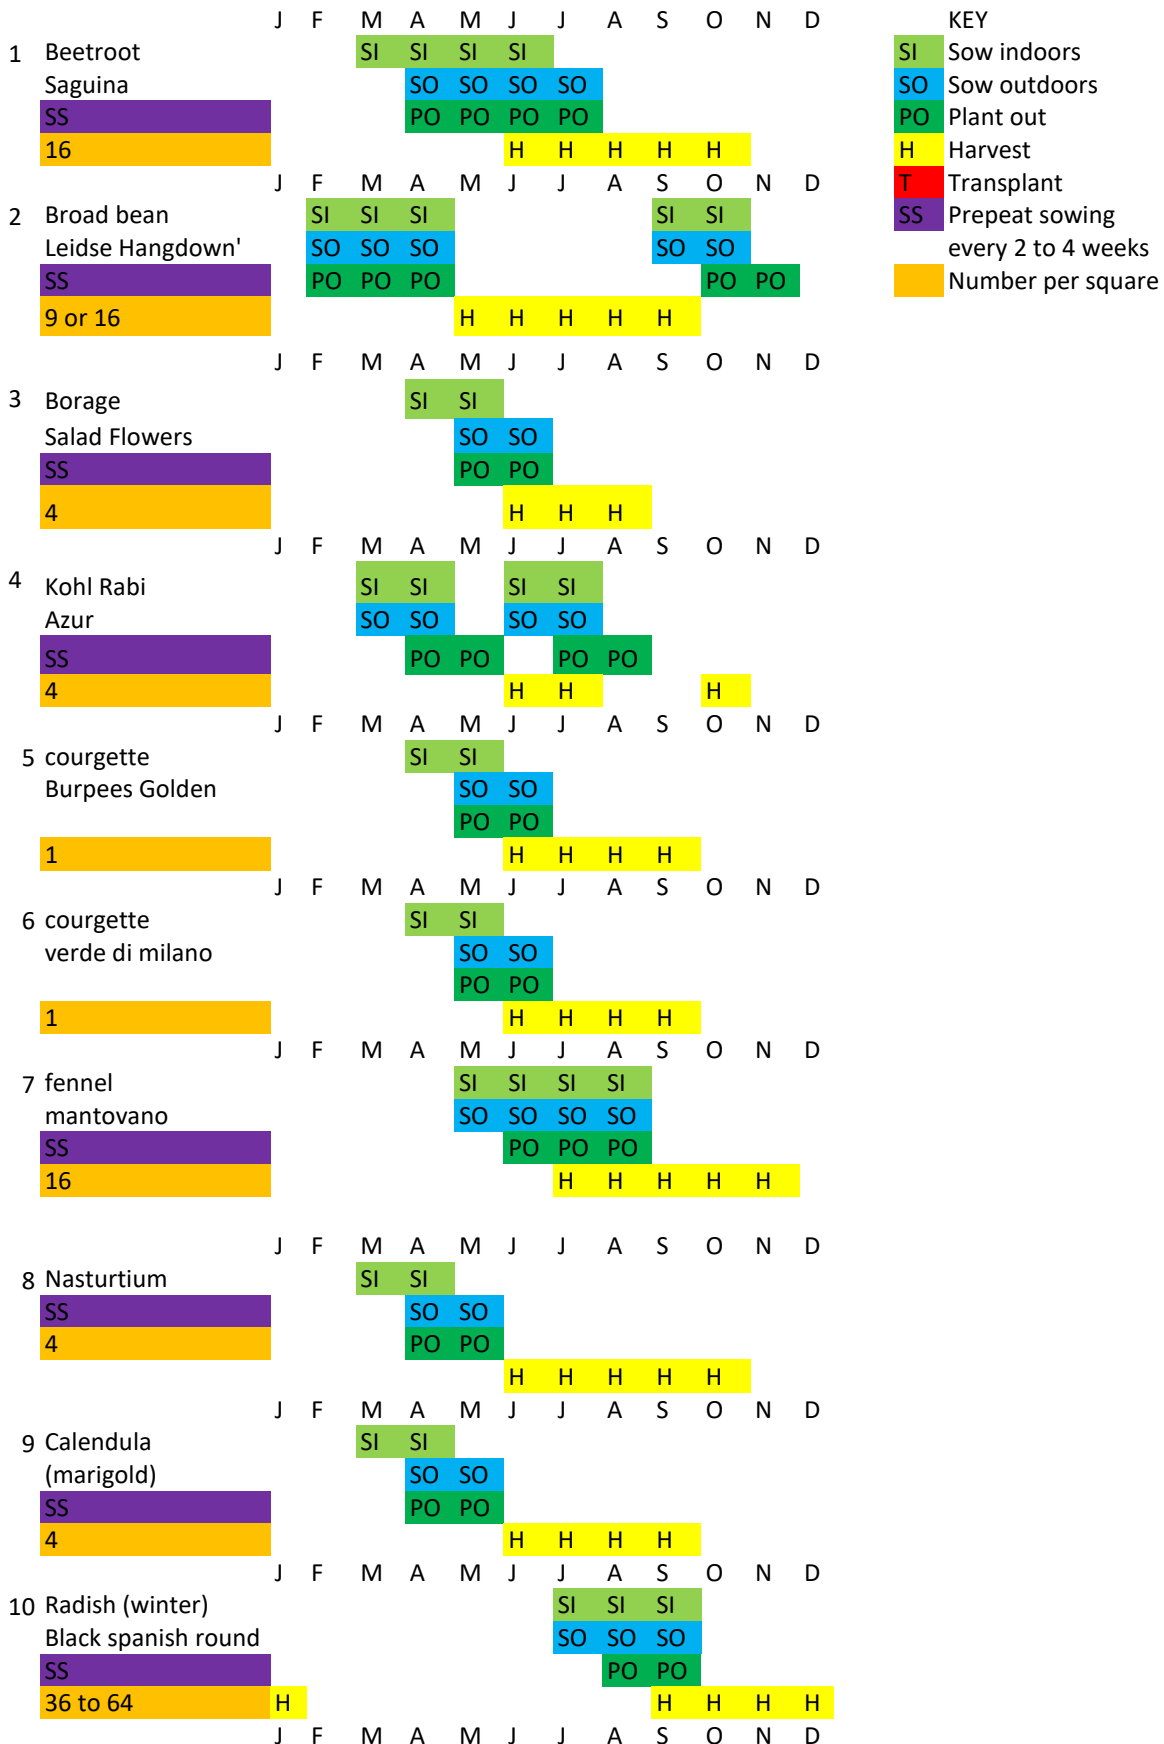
| | | J | F | M | A | M | J | J | A | S | O | N | D |
|---|---|---|---|---|---|---|---|---|---|---|---|---|---|
| 1 | Beetroot | | | SI | SI | SI | SI | | | | | | |
| | Saguina | | | | SO | SO | SO | SO | | | | | |
| | SS | | | | PO | PO | PO | PO | | | | | |
| | 16 | | | | | | H | H | H | H | H | | |
| | | J | F | M | A | M | J | J | A | S | O | N | D |
| 2 | Broad bean | | SI | SI | SI | | | | | SI | SI | | |
| | Leidse Hangdown' | | SO | SO | SO | | | | | SO | SO | | |
| | SS | | PO | PO | PO | | | | | | PO | PO | |
| | 9 or 16 | | | | | H | H | H | H | H | | | |
| | | J | F | M | A | M | J | J | A | S | O | N | D |
| 3 | Borage | | | | SI | SI | | | | | | | |
| | Salad Flowers | | | | | SO | SO | | | | | | |
| | SS | | | | | PO | PO | | | | | | |
| | 4 | | | | | | H | H | H | | | | |
| | | J | F | M | A | M | J | J | A | S | O | N | D |
| 4 | Kohl Rabi | | | SI | SI | | SI | SI | | | | | |
| | Azur | | | SO | SO | | SO | SO | | | | | |
| | SS | | | | PO | PO | | PO | PO | | | | |
| | 4 | | | | | | H | H | | | H | | |
| | | J | F | M | A | M | J | J | A | S | O | N | D |
| 5 | courgette | | | | SI | SI | | | | | | | |
| | Burpees Golden | | | | | SO | SO | | | | | | |
| | | | | | | PO | PO | | | | | | |
| | 1 | | | | | | H | H | H | H | | | |
| | | J | F | M | A | M | J | J | A | S | O | N | D |
| 6 | courgette | | | | SI | SI | | | | | | | |
| | verde di milano | | | | | SO | SO | | | | | | |
| | | | | | | PO | PO | | | | | | |
| | 1 | | | | | | H | H | H | H | | | |
| | | J | F | M | A | M | J | J | A | S | O | N | D |
| 7 | fennel | | | | | SI | SI | SI | SI | | | | |
| | mantovano | | | | | SO | SO | SO | SO | | | | |
| | SS | | | | | | PO | PO | PO | | | | |
| | 16 | | | | | | | H | H | H | H | H | |
| | | J | F | M | A | M | J | J | A | S | O | N | D |
| 8 | Nasturtium | | | SI | SI | | | | | | | | |
| | SS | | | | SO | SO | | | | | | | |
| | 4 | | | | PO | PO | | | | | | | |
| | | | | | | | H | H | H | H | H | | |
| | | J | F | M | A | M | J | J | A | S | O | N | D |
| 9 | Calendula | | | SI | SI | | | | | | | | |
| | (marigold) | | | | SO | SO | | | | | | | |
| | SS | | | | PO | PO | | | | | | | |
| | 4 | | | | | | H | H | H | H | | | |
| | | J | F | M | A | M | J | J | A | S | O | N | D |
| 10 | Radish (winter) | | | | | | | SI | SI | SI | | | |
| | Black spanish round | | | | | | | SO | SO | SO | | | |
| | SS | | | | | | | | PO | PO | | | |
| | 36 to 64 | H | | | | | | | | H | H | H | H |
| | | J | F | M | A | M | J | J | A | S | O | N | D |

KEY
SI Sow indoors
SO Sow outdoors
PO Plant out
H Harvest
T Transplant
SS Prepeat sowing every 2 to 4 weeks
Number per square